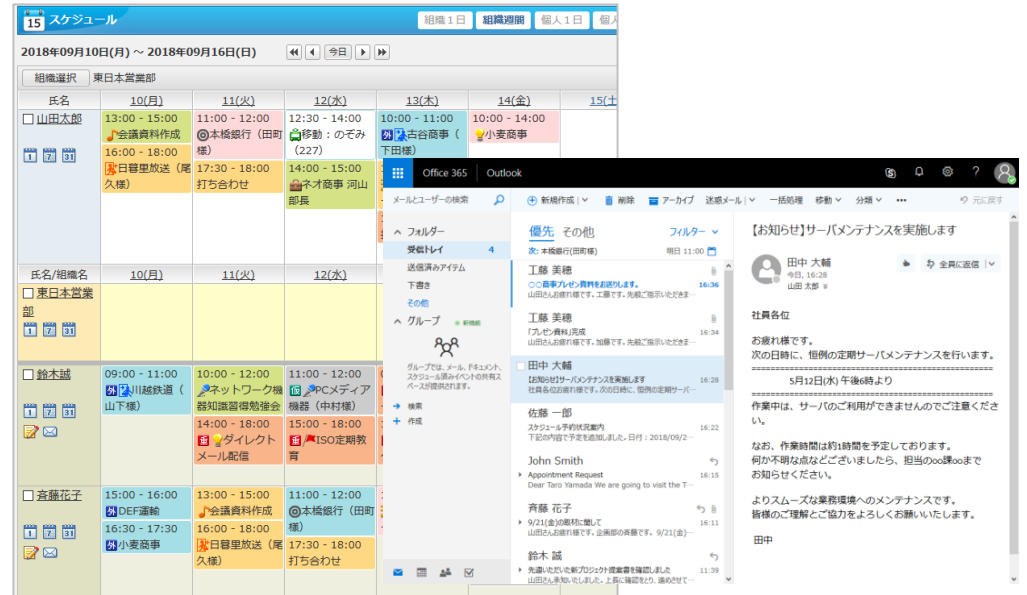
15 スケジュール

組織1日 組織週間 個人1日 個人

2018年09月10日(月) ～ 2018年09月16日(日)

今日

組織選択 東日本営業部

| 氏名 | 10(月) | 11(火) | 12(水) | 13(木) | 14(金) | 15(土 |
|---|---|---|---|---|---|---|
| 山田太郎 1 7 31 | 13:00 - 15:00 会議資料作成 16:00 - 18:00 日暮里放送（尾久様） | 11:00 - 12:00 本橋銀行（田町様） 17:30 - 18:00 打ち合わせ | 12:30 - 14:00 移動：のぞみ（227） 14:00 - 15:00 ネオ商事 河山部長 | 10:00 - 11:00 外 古谷商事（田村様） | 10:00 - 14:00 小麦商事 | |

| 氏名/組織名 | 10(月) | 11(火) | 12(水) |
|---|---|---|---|
| 東日本営業部 1 7 31 | | | |
| 鈴木誠 1 7 31 | 09:00 - 11:00 外 川越鉄道（山下様） | 10:00 - 12:00 ネットワーク機器知識習得勉強会 14:00 - 18:00 ダイレクトメール配信 | 11:00 - 12:00 仮 PCメディア機器（中村様） 15:00 - 18:00 ISO定期教育 |
| 斉藤花子 1 7 31 | 15:00 - 16:00 外 DEF運輸 16:30 - 17:30 外 小麦商事 | 13:00 - 15:00 会議資料作成 16:00 - 18:00 日暮里放送（尾久様） | 11:00 - 12:00 本橋銀行（田町様） 17:30 - 18:00 打ち合わせ |

Office 365 Outlook

メールとユーザーの検索

新規作成 | 削除 アーカイブ 迷惑メール 一括処理 移動 分類 ••• 元に戻す

フォルダー
受信トレイ 4
送信済みアイテム
下書き
その他
グループ 新機能
グループでは、メール、ドキュメント、スケジュール済みイベントの共有スペースが提供されます。
検索
作成

優先 その他 フィルター
次: 本橋銀行(田町様) 明日 11:00

工藤 美穂
○○商事プレゼン資料をお送りします。 16:36
山田さんお疲れ様です。工藤です。先程ご指示いただき...

工藤 美穂
「プレゼン資料」完成 16:34
山田さんお疲れ様です。加藤です。先程ご指示いただき...

田中 大輔
【お知らせ】サーバメンテナンスを実施します 16:28
社員各位お疲れ様です。次の日時に、恒例の定期サーバ...

佐藤 一郎
スケジュール予約状況案内 16:22
下記の内容で予定を追加しました。日付：2018/09/2...

John Smith
Appointment Request 16:15
Dear Taro Yamada We are going to visit the T...

斉藤 花子
9/21(金)の案件に関して 16:11
山田さんお疲れ様です。企画部の斉藤です。...

鈴木 誠
先週いただいた新プロジェクト提案書を確認しました 11:39
山田さん承知いたしました。上長に確認の...

【お知らせ】サーバメンテナンスを実施します

田中 大輔
今日, 16:28
山田 太郎
全員に返信

社員各位

お疲れ様です。
次の日時に、恒例の定期サーバメンテナンスを行います。
==========================================
5月12日(水) 午後6時より
==========================================
作業中は、サーバのご利用ができませんのでご注意ください。

なお、作業時間は約1時間を予定しております。
何か不明な点などございましたら、担当のoo課ooまでお知らせください。

よりスムーズな業務環境へのメンテナンスです。
皆様のご理解とご協力をよろしくお願いいたします。

田中